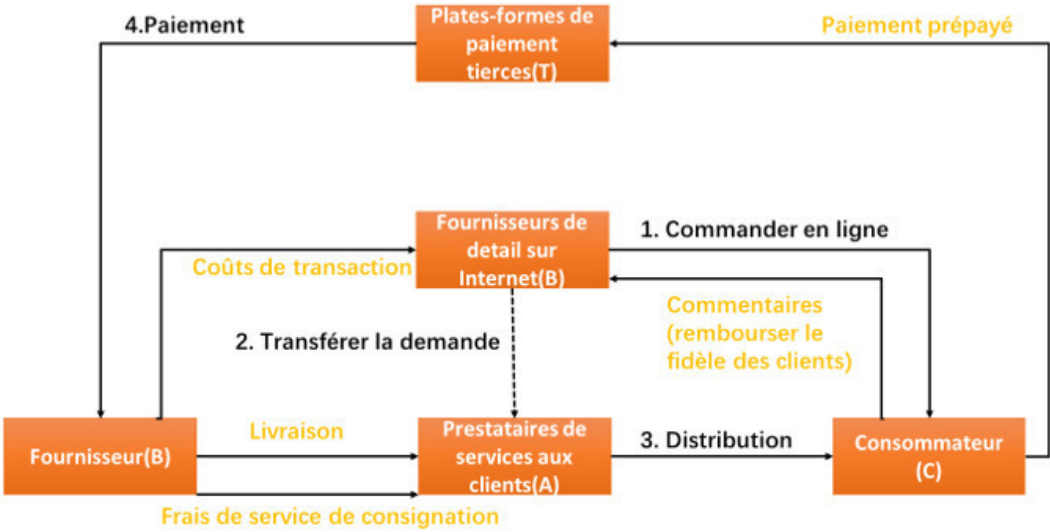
4.Paiement

Plates-formes de paiement tierces(T)

Paiement prépayé

Fournisseurs de detail sur Internet(B)

1. Commander en ligne

Coûts de transaction

Commentaires (rembourser le fidèle des clients)

2. Transférer la demande

Fournisseur(B)

Livraison

Prestataires de services aux clients(A)

3. Distribution

Consommateur (C)

Frais de service de consignation